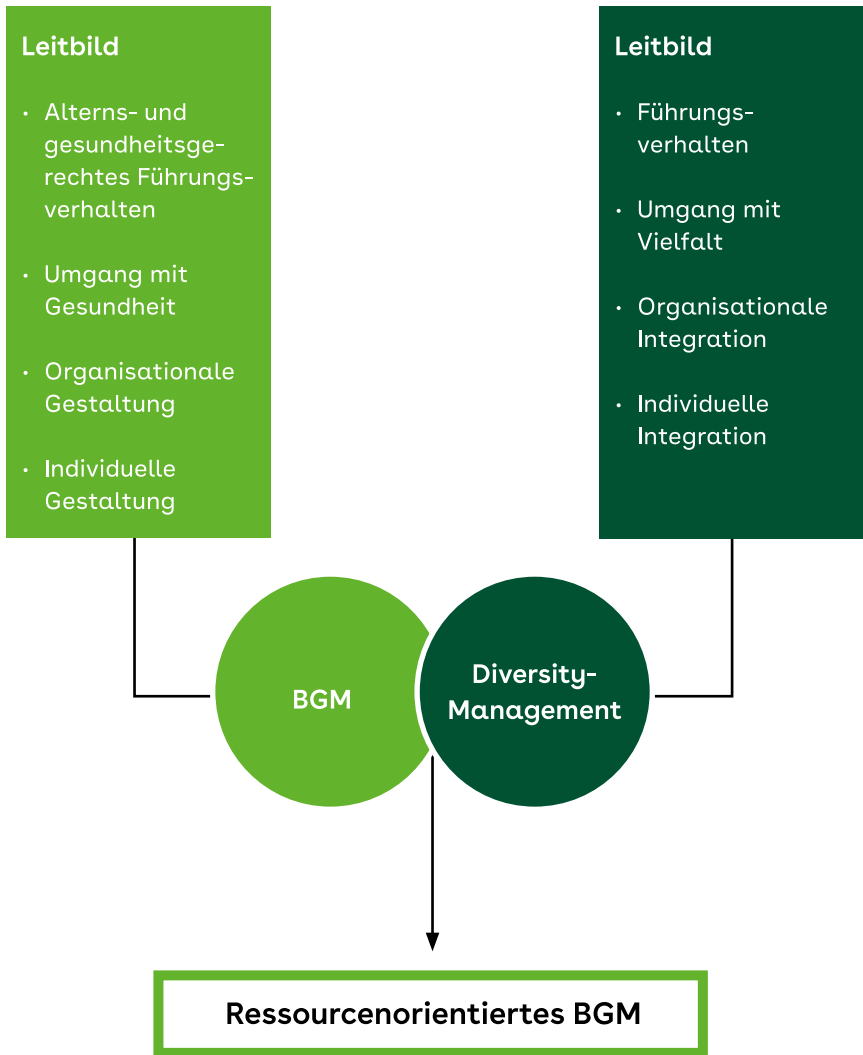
Leitbild

- Alterns- und gesundheitsgerechtes Führungsverhalten
- Umgang mit Gesundheit
- Organisationale Gestaltung
- Individuelle Gestaltung

Leitbild

- Führungsverhalten
- Umgang mit Vielfalt
- Organisationale Integration
- Individuelle Integration

BGM

Diversity-Management

Ressourcenorientiertes BGM